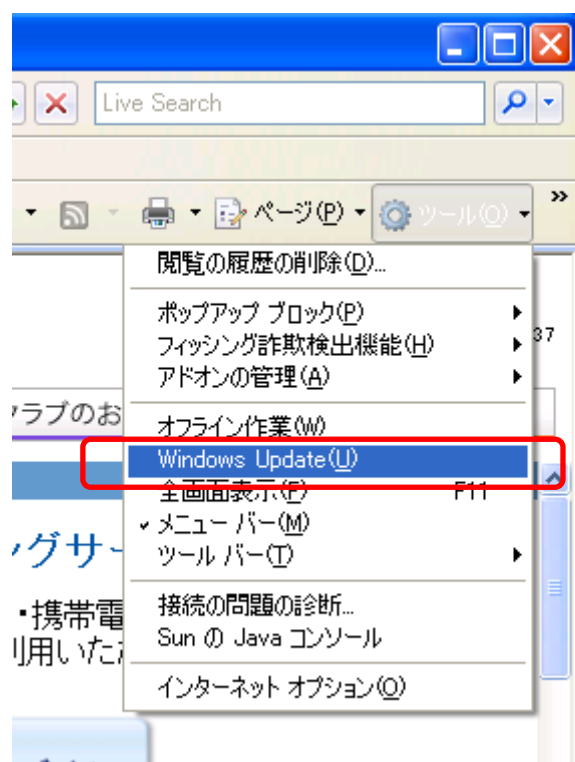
Live Search

ページ(P) ツール(O)

閲覧の履歴の削除(D)...

ポップアップ ブロック(P)
フィッシング詐欺検出機能(H)
アドオンの管理(A)

オフライン作業(W)
Windows Update(U)
全画面表示(F) F11
メニュー バー(M)
ツール バー(T)

接続の問題の診断...
Sun の Java コンソール

インターネット オプション(O)

37
ラブのお
ングサー
・携帯電
利用いた